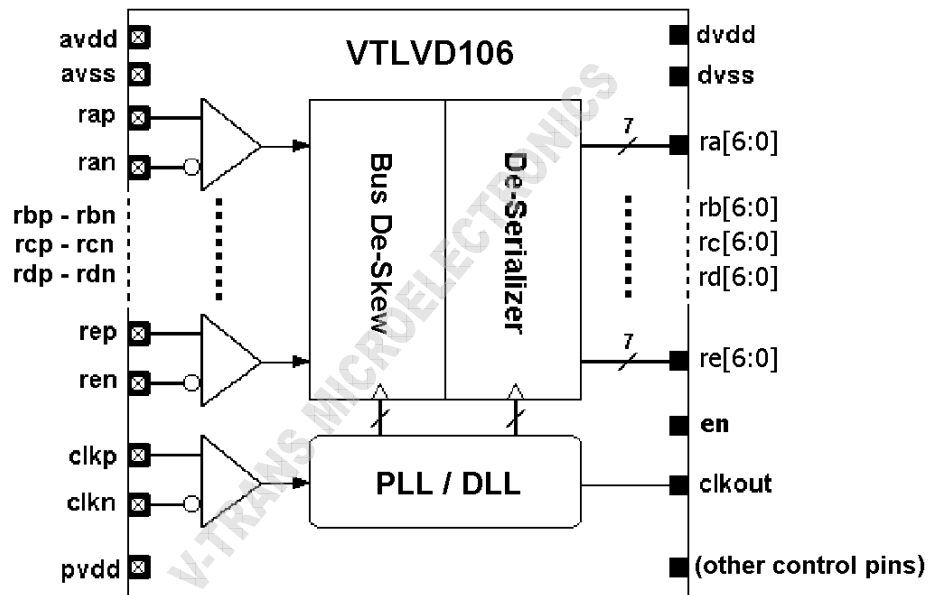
VTLVD106

avdd
avss
rap
ran
rbp - rbn
rcp - rcn
rdp - rdn
rep
ren
clkp
clkn
pvdd

Bus De-Skew

De-Serializer

PLL / DLL

7
7

dvdd
dvss
ra[6:0]
rb[6:0]
rc[6:0]
rd[6:0]
re[6:0]
en
clkout
(other control pins)

V-TRANS MICROELECTRONICS